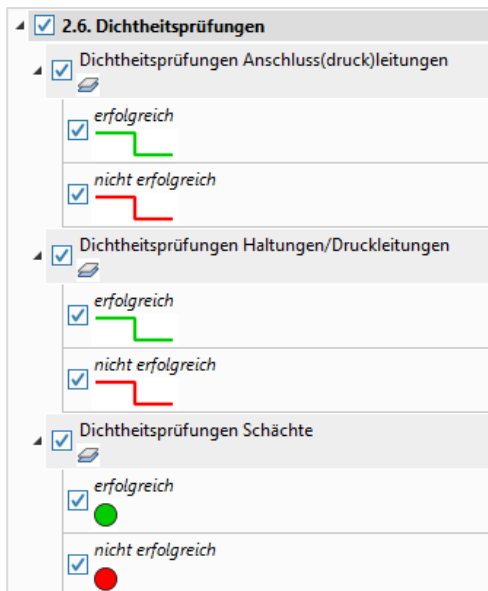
2.6. Dichtheitsprüfungen

Dichtheitsprüfungen Anschluss(druck)leitungen

erfolgreich

nicht erfolgreich

Dichtheitsprüfungen Haltungen/Druckleitungen

erfolgreich

nicht erfolgreich

Dichtheitsprüfungen Schächte

erfolgreich

nicht erfolgreich